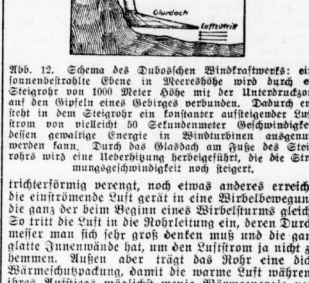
Glasdach
Luftstrom

Abb. 12. Schema des Duboschen Windkraftwerks: ein sonnenbestrahlte Ebene in Meereshöhe wird durch e Steigrohr von 1000 Meter Höhe mit der Unterdruckzo auf den Gipfeln eines Gebirges verbunden. Dadurch en steht in dem Steigrohr ein konstanter aufsteigender Lu strom von vielleicht 50 Sekundenmeter Geschwindigke dessen gewaltige Energie in Windturbinen ausgenu werden kann. Durch das Glasdach am Fuße des Stei rohrs wird eine Ueberhitzung herbeigeführt, die die Str mungsgeschwindigkeit noch steigert.

trichterförmig verengt, noch etwas anderes erreich die einströmende Luft gerät in eine Wirbelbewegun die ganz der beim Beginn eines Wirbelsturms gleich So tritt die Luft in die Rohrleitung ein, deren Durc messer man sich sehr groß denken muß und die ga glatte Innenwände hat, um den Luftstrom ja nicht z hemmen. Außen aber trägt das Rohr eine dic Wärmeschutzpackung, damit die warme Luft währen ihres Aufstieg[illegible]